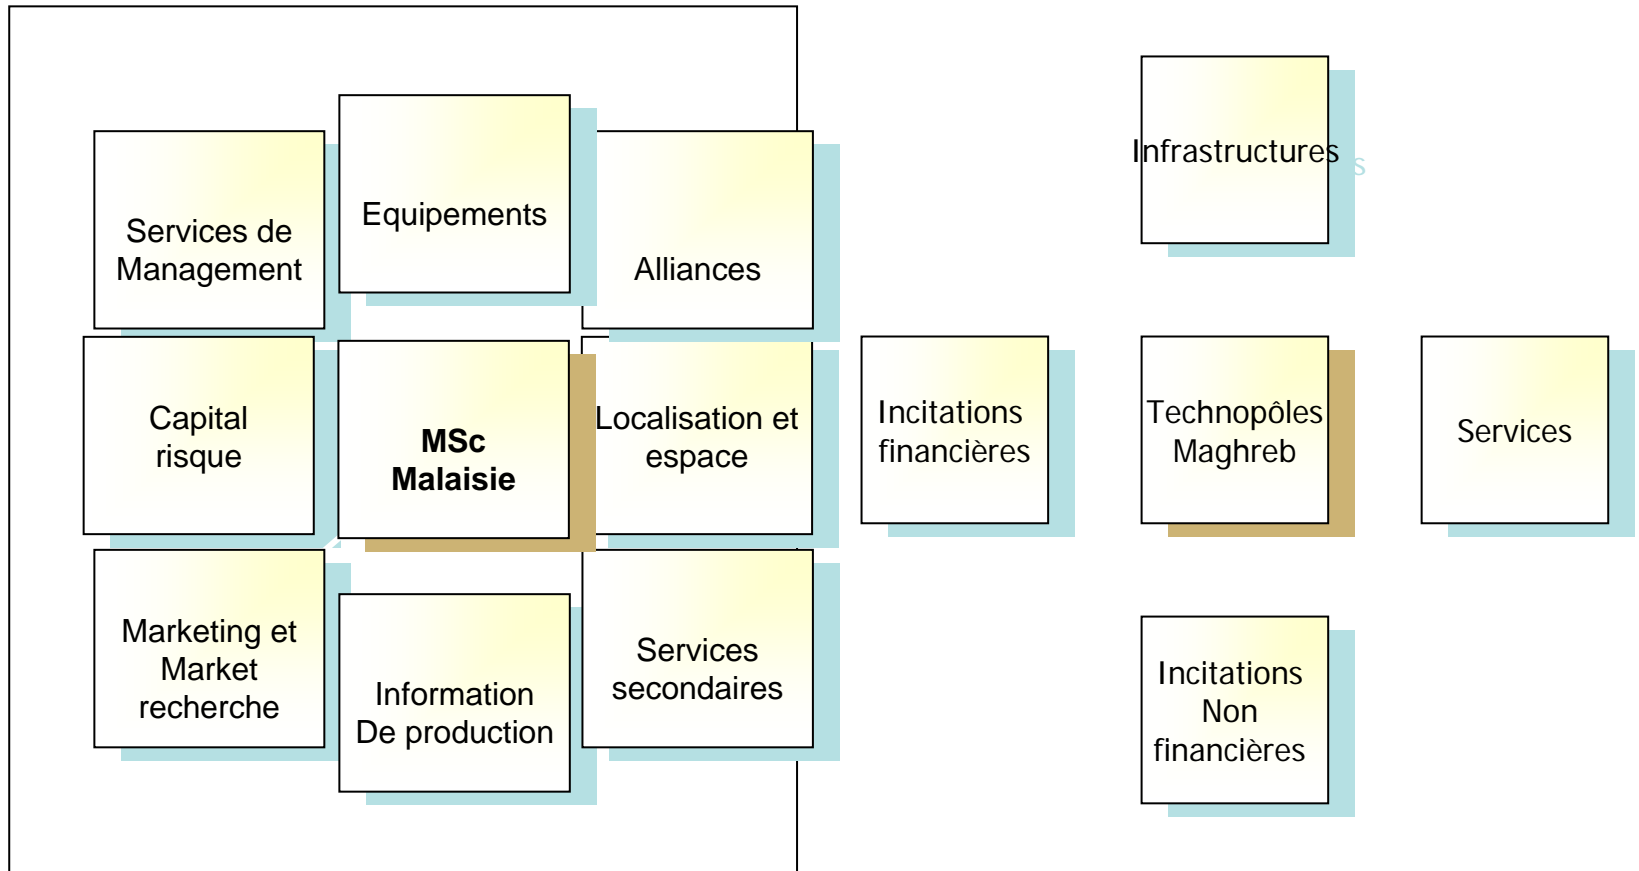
Services de Management

Equipements

Alliances

Capital risque

MSc Malaisie

Localisation et espace

Marketing et Market recherche

Information De production

Services secondaires

Infrastructures

Incitations financières

Technopôles Maghreb

Services

Incitations Non financières